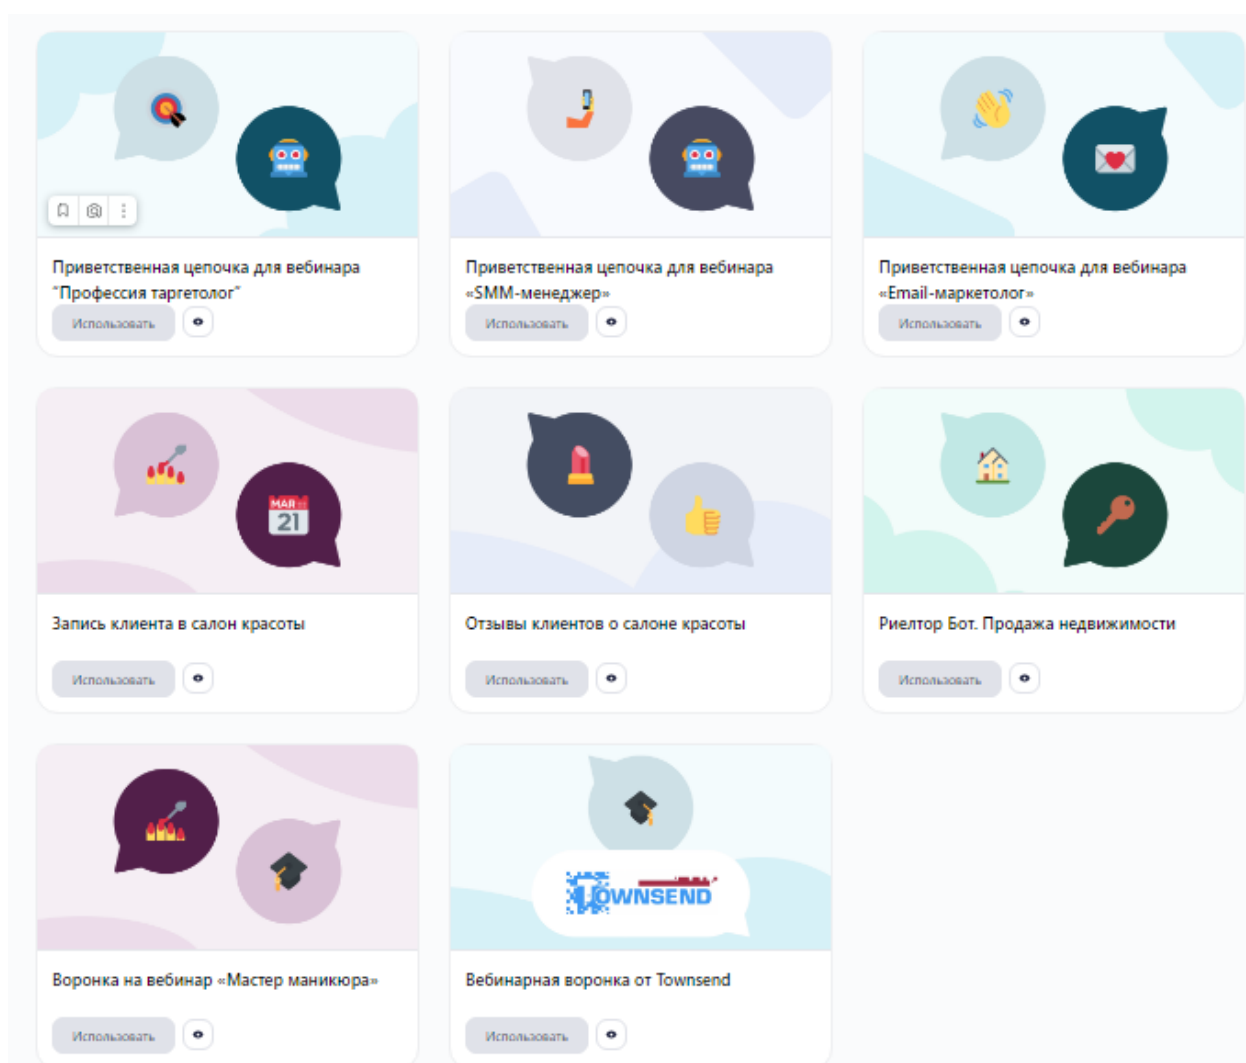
Приветственная цепочка для вебинара "Профессия таргетолог"

Использовать

Приветственная цепочка для вебинара «SMM-менеджер»

Использовать

Приветственная цепочка для вебинара «Email-маркетолог»

Использовать

MAR 21

Запись клиента в салон красоты

Использовать

Отзывы клиентов о салоне красоты

Использовать

Риелтор Бот. Продажа недвижимости

Использовать

Воронка на вебинар «Мастер маникюра»

Использовать

TOWNSEND

Вебинарная воронка от Townsend

Использовать